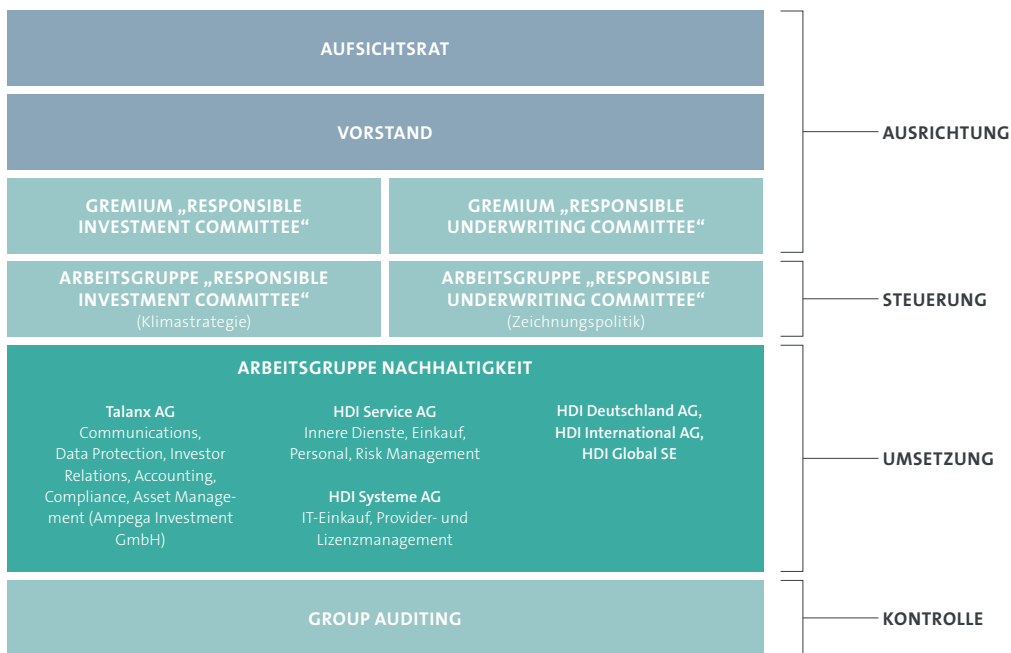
AUFSICHTSRAT

VORSTAND

GREMIUM „RESPONSIBLE INVESTMENT COMMITTEE“

GREMIUM „RESPONSIBLE UNDERWRITING COMMITTEE“

AUSRICHTUNG

ARBEITSGRUPPE „RESPONSIBLE INVESTMENT COMMITTEE“
(Klimastrategie)

ARBEITSGRUPPE „RESPONSIBLE UNDERWRITING COMMITTEE“
(Zeichnungspolitik)

STEUERUNG

ARBEITSGRUPPE NACHHALTIGKEIT

Talanx AG
Communications, Data Protection, Investor Relations, Accounting, Compliance, Asset Management (Ampega Investment GmbH)

HDI Service AG
Innere Dienste, Einkauf, Personal, Risk Management

HDI Systeme AG
IT-Einkauf, Provider- und Lizenzmanagement

HDI Deutschland AG, HDI International AG, HDI Global SE

UMSETZUNG

GROUP AUDITING

KONTROLLE